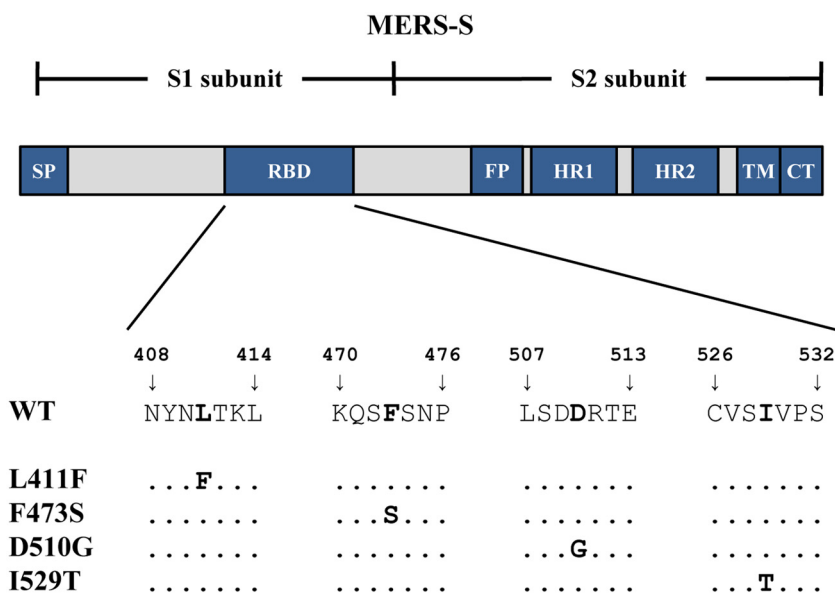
MERS-S

S1 subunit

S2 subunit

SP RBD FP HR1 HR2 TM CT

408 414 470 476 507 513 526 532

| | | | | | | | |
|---|---|---|---|---|---|---|---|
| WT | NYNLTKL | KQSFSNP | LSDDRTE | CVSIVPS |
| L411F | ...F... | ....... | ....... | ....... |
| F473S | ....... | ...S... | ....... | ....... |
| D510G | ....... | ....... | ...G... | ....... |
| I529T | ....... | ....... | ....... | ...T... |